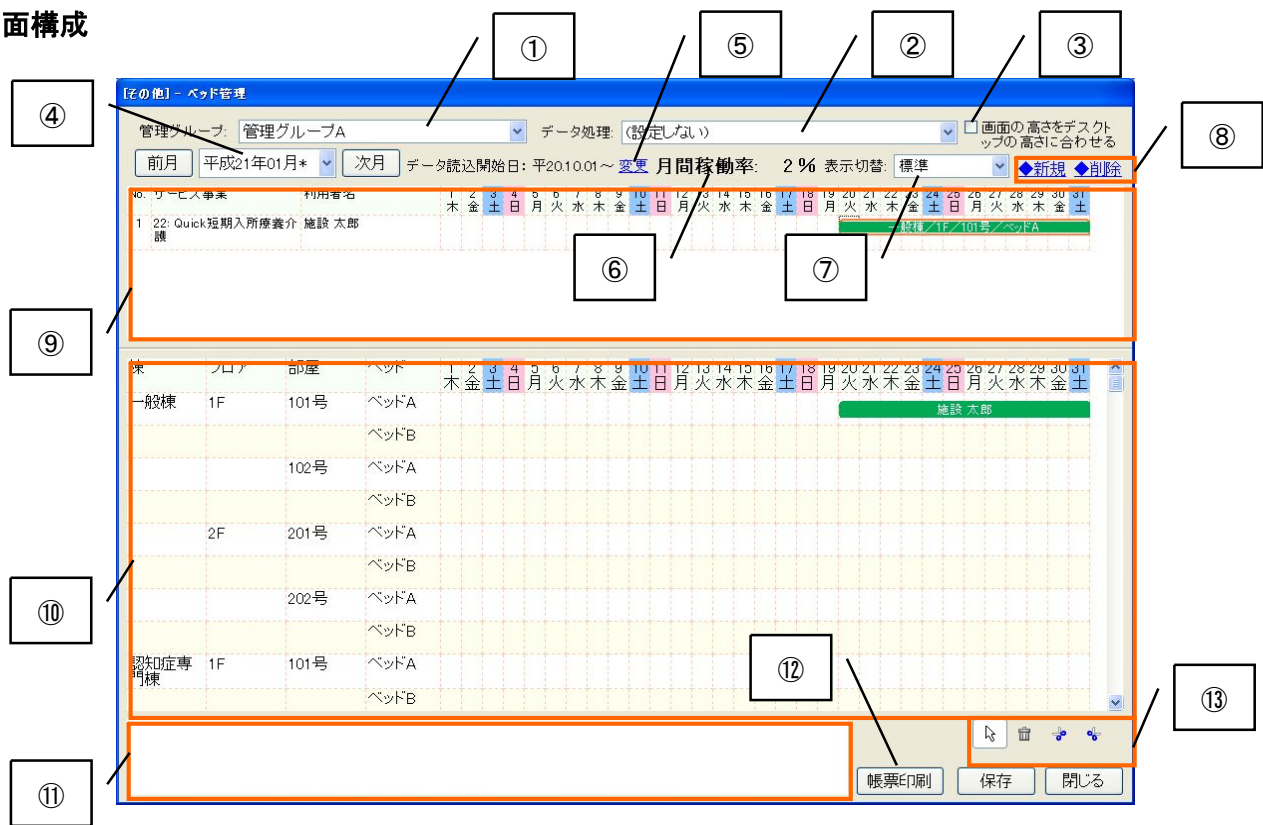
面構成

①

⑤

②

③

[その他] - ベッド管理

④

管理グループ: 管理グループA

データ処理: (設定しない)

□ 画面の高さをデスクトップの高さに合わせる

⑧

前月 平成21年01月* 次月 データ読込開始日: 平20.10.01～ 変更 月間稼働率: 2 % 表示切替: 標準

◆新規 ◆削除

| No. | サービス事業 | 利用者名 | 1 木 | 2 金 | 3 土 | 4 日 | 5 月 | 6 火 | 7 水 | 8 木 | 9 金 | 10 土 | 11 日 | 12 月 | 13 火 | 14 水 | 15 木 | 16 金 | 17 土 | 18 日 | 19 月 | 20 火 | 21 水 | 22 木 | 23 金 | 24 土 | 25 日 | 26 月 | 27 火 | 28 水 | 29 木 | 30 金 | 31 土 |
|---|---|---|---|---|---|---|---|---|---|---|---|---|---|---|---|---|---|---|---|---|---|---|---|---|---|---|---|---|---|---|---|---|---|---|
| 1 | 22: Quick短期入所療養介護 | 施設 太郎 | | | | | | | | | | | | | | | | | | | | 一般棟／1F／101号／ベッドA | | | | | | | | | | | |

⑥

⑦

⑨

| 棟 | フロア | 部屋 | ベッド | 1 木 | 2 金 | 3 土 | 4 日 | 5 月 | 6 火 | 7 水 | 8 木 | 9 金 | 10 土 | 11 日 | 12 月 | 13 火 | 14 水 | 15 木 | 16 金 | 17 土 | 18 日 | 19 月 | 20 火 | 21 水 | 22 木 | 23 金 | 24 土 | 25 日 | 26 月 | 27 火 | 28 水 | 29 木 | 30 金 | 31 土 |
|---|---|---|---|---|---|---|---|---|---|---|---|---|---|---|---|---|---|---|---|---|---|---|---|---|---|---|---|---|---|---|---|---|---|---|
| 一般棟 | 1F | 101号 | ベッドA | | | | | | | | | | | | | | | | | | | | 施設 太郎 | | | | | | | | | | | |
| | | | ベッドB | | | | | | | | | | | | | | | | | | | | | | | | | | | | | | | |
| | | 102号 | ベッドA | | | | | | | | | | | | | | | | | | | | | | | | | | | | | | | |
| | | | ベッドB | | | | | | | | | | | | | | | | | | | | | | | | | | | | | | | |
| | 2F | 201号 | ベッドA | | | | | | | | | | | | | | | | | | | | | | | | | | | | | | | |
| | | | ベッドB | | | | | | | | | | | | | | | | | | | | | | | | | | | | | | | |
| | | 202号 | ベッドA | | | | | | | | | | | | | | | | | | | | | | | | | | | | | | | |
| | | | ベッドB | | | | | | | | | | | | | | | | | | | | | | | | | | | | | | | |
| 認知症専門棟 | 1F | 101号 | ベッドA | | | | | | | | | | | | | | | | | | | | | | | | | | | | | | | |
| | | | ベッドB | | | | | | | | | | | | | | | | | | | | | | | | | | | | | | | |

⑩

⑫

⑬

⑪

帳票印刷 保存 閉じる